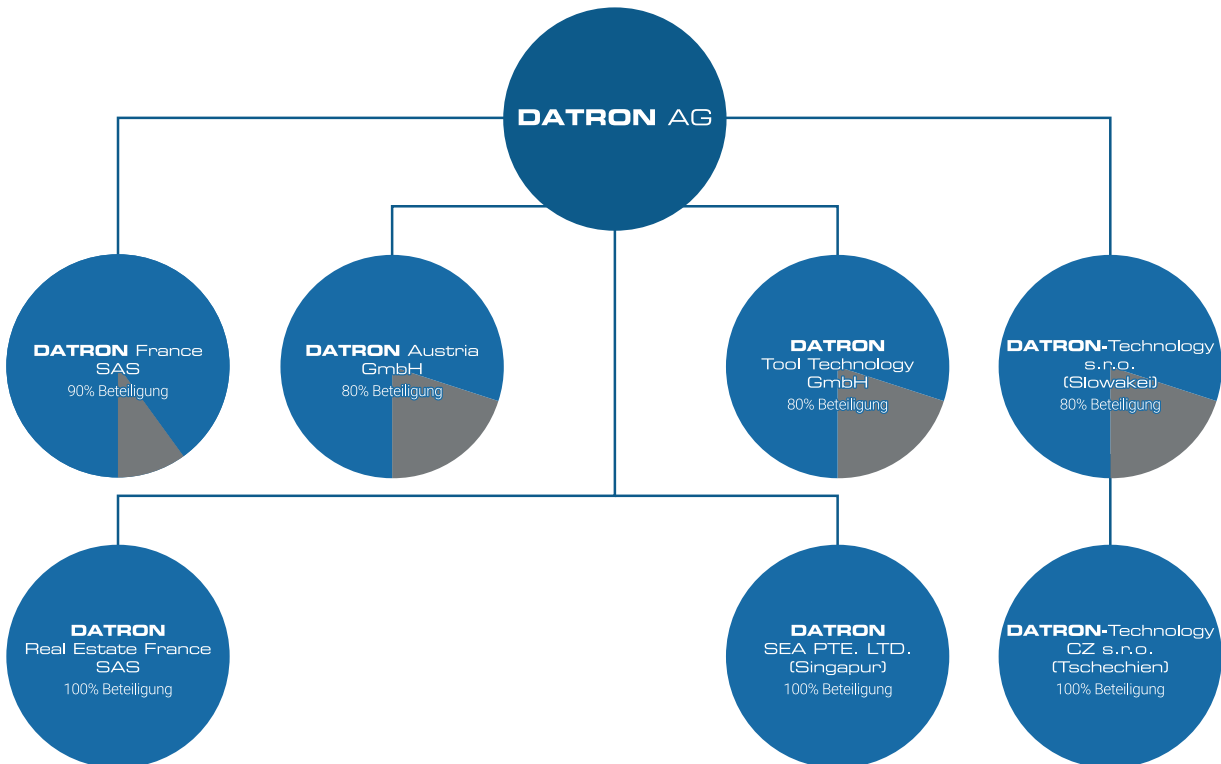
DATRON AG

DATRON France SAS
90% Beteiligung

DATRON Austria GmbH
80% Beteiligung

DATRON Tool Technology GmbH
80% Beteiligung

DATRON-Technology s.r.o. (Slowakei)
80% Beteiligung

DATRON Real Estate France SAS
100% Beteiligung

DATRON SEA PTE. LTD. (Singapur)
100% Beteiligung

DATRON-Technology CZ s.r.o. (Tschechien)
100% Beteiligung